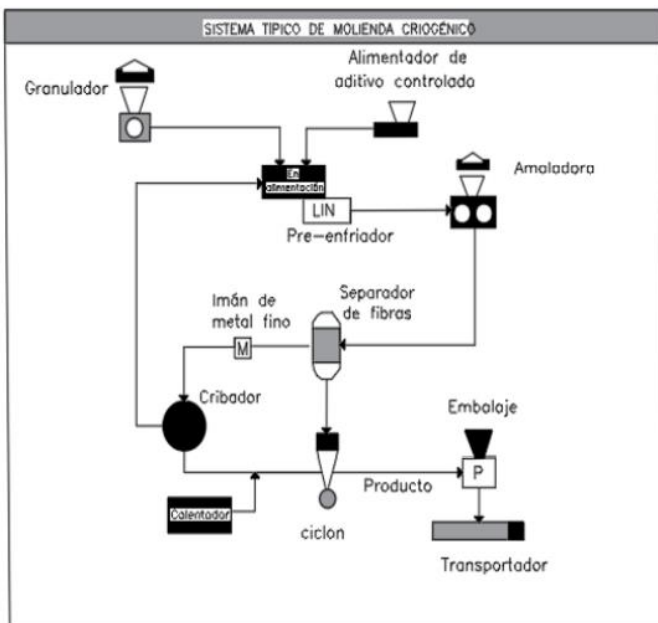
SISTEMA TIPICO DE MOLIENDA CRIOGENICO

Granulador

Alimentador de aditivo controlada

En alimentación

Amaladora

LIN

Pre-enfriador

Imán de metal fino

Separador de fibras

M

Cribador

Embolaje

P

Producto

Calentador

ciclon

Transportador